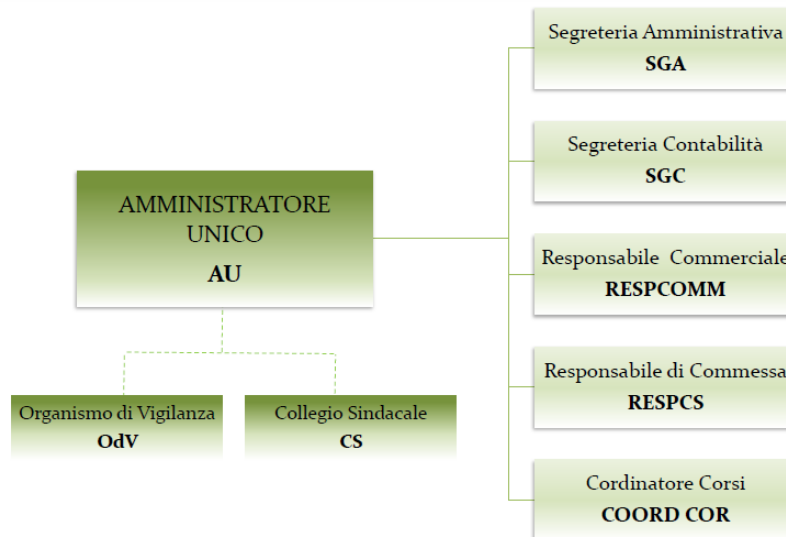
AMMINISTRATORE UNICO
AU

Organismo di Vigilanza
OdV

Collegio Sindacale
CS

Segreteria Amministrativa
SGA

Segreteria Contabilità
SGC

Responsabile Commerciale
RESPCOMM

Responsabile di Commessa
RESPCS

Cordinatore Corsi
COORD COR